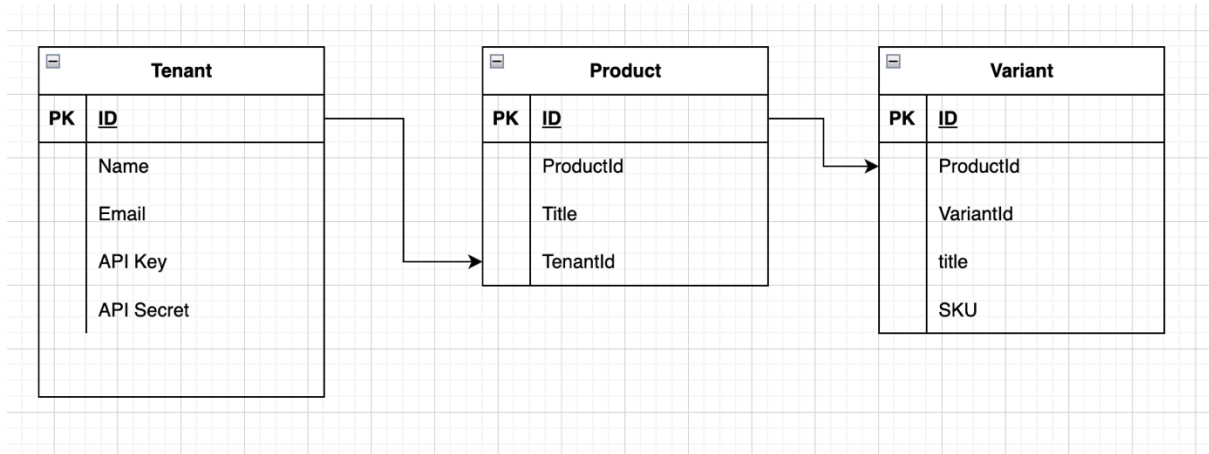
Tenant

| PK | ID |
|---|---|
| | Name |
| | Email |
| | API Key |
| | API Secret |

Product

| PK | ID |
|---|---|
| | ProductId |
| | Title |
| | TenantId |

Variant

| PK | ID |
|---|---|
| | ProductId |
| | VariantId |
| | title |
| | SKU |